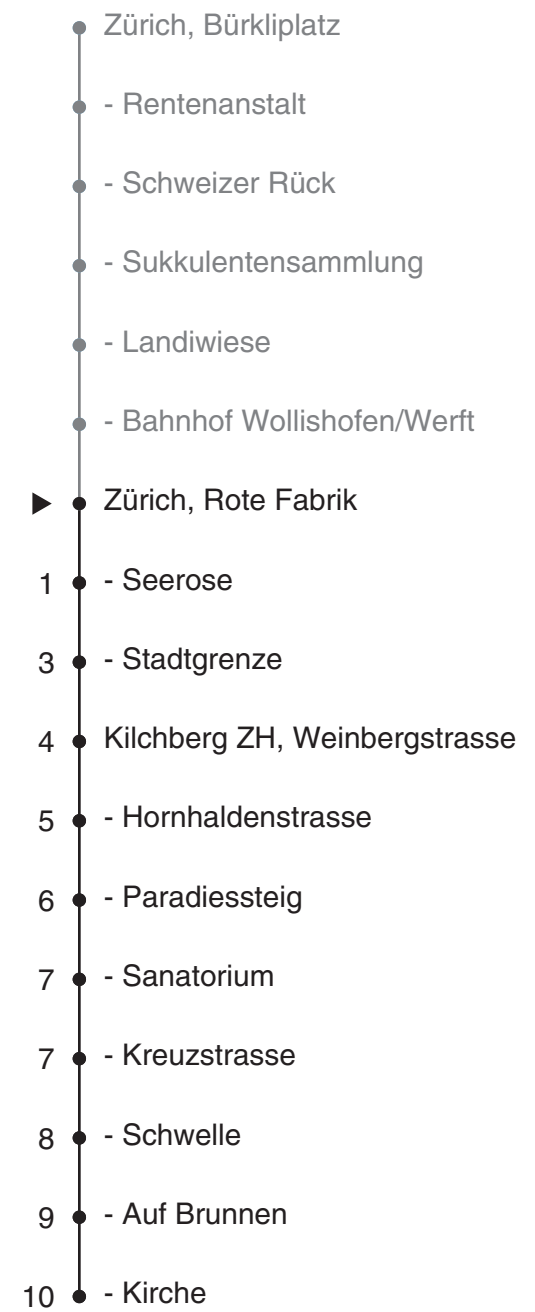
Zürich, Bürkliplatz

- Rentenanstalt

- Schweizer Rück

- Sukkulentensammlung

- Landiwiese

- Bahnhof Wollishofen/Werft

▶ Zürich, Rote Fabrik

1 - Seerose

3 - Stadtgrenze

4 Kilchberg ZH, Weinbergstrasse

5 - Hornhaldenstrasse

6 - Paradiessteig

7 - Sanatorium

7 - Kreuzstrasse

8 - Schwelle

9 - Auf Brunnen

10 - Kirche